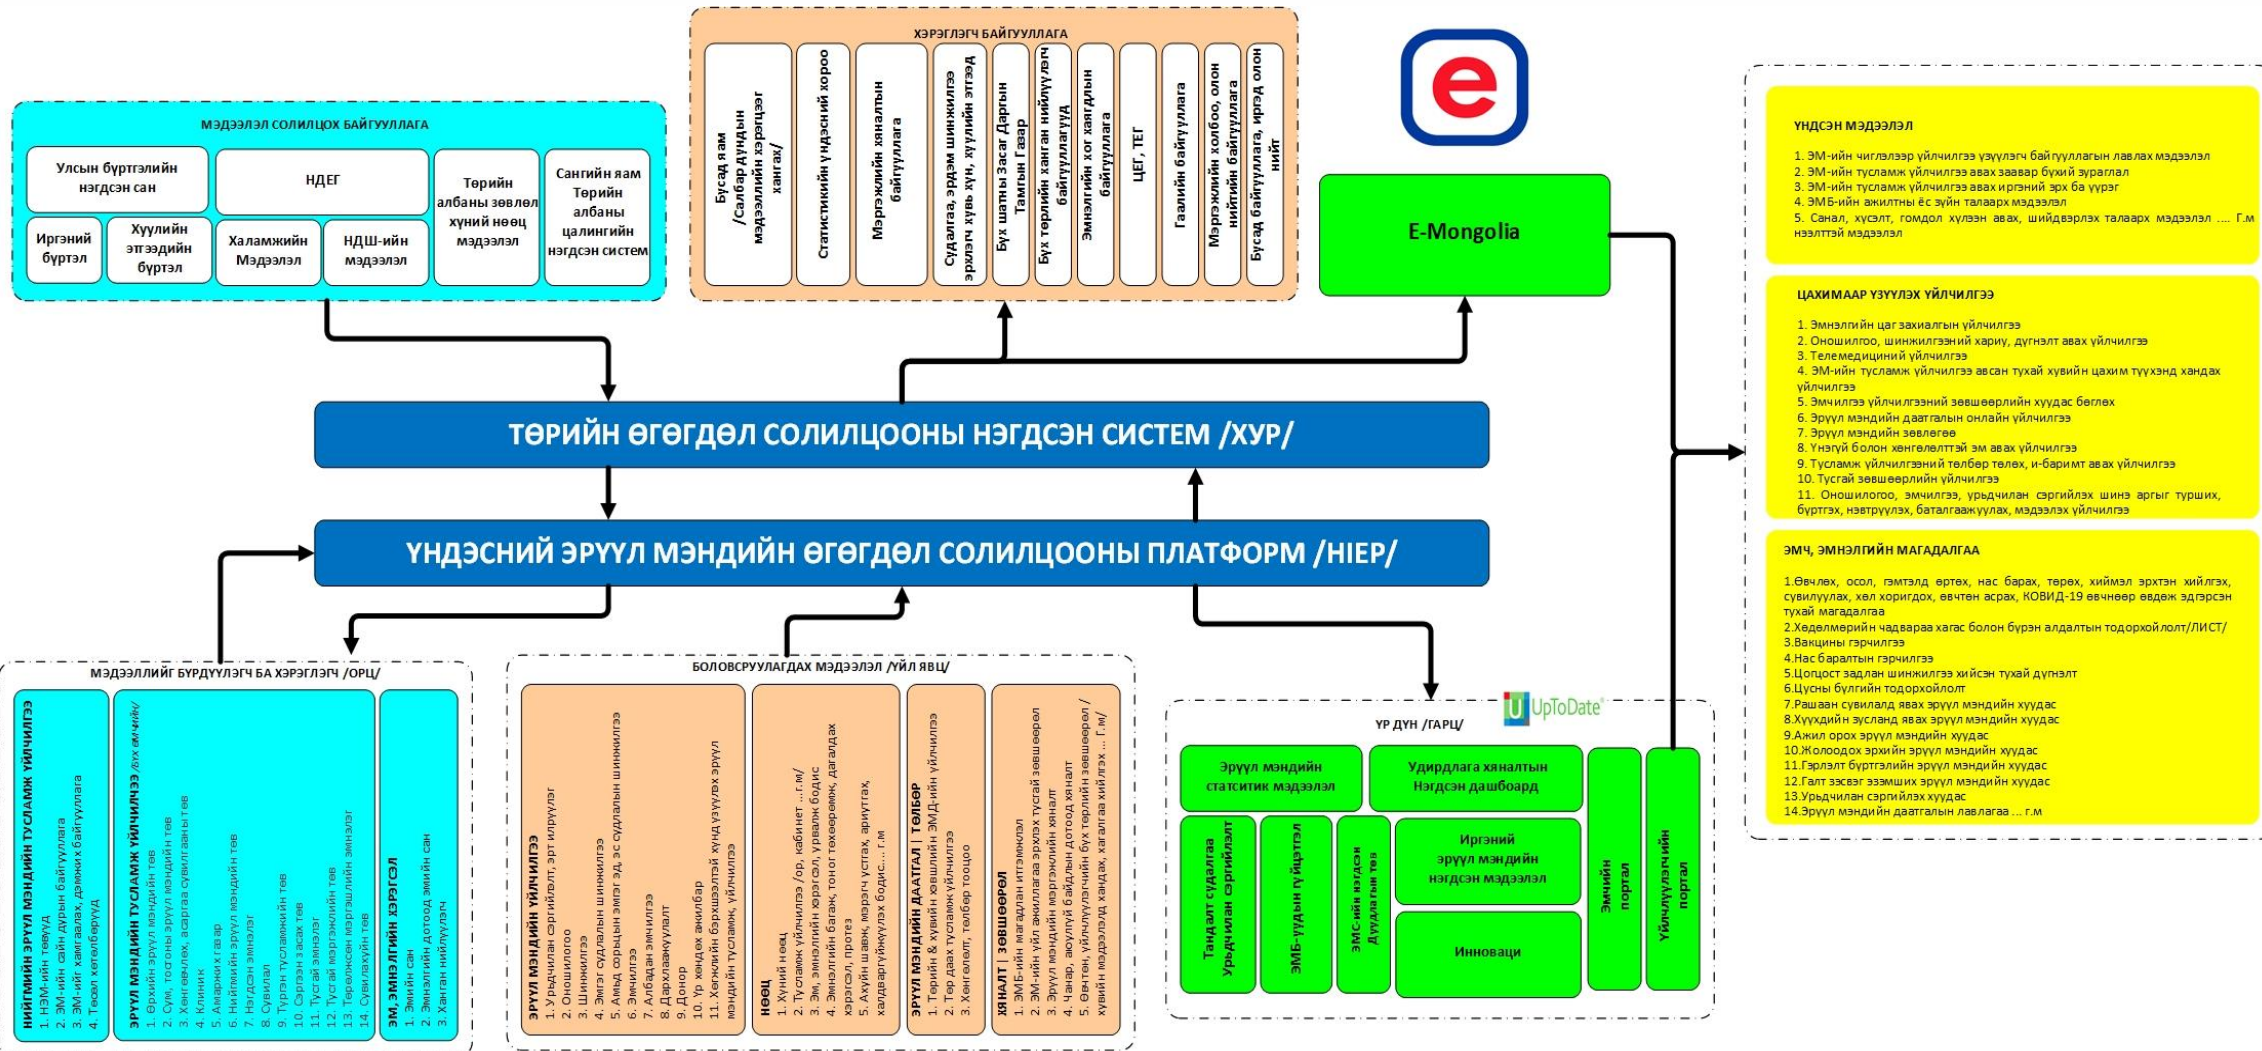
ХЭРЭГЛЭГЧ БАЙГУУЛЛАГА

Бусад яам /Салбар дундын мэдээллийн хэрэгцээг хангах/

Статистикийн үндэсний хороо

Мэргэжлийн хяналтын байгууллага

Судалгаа, эрдэм шинжилгээ эрхлэгч хувь хүн, хуулийн этгээд

Бүх шатны Засаг Дарга Тамгын Газар

Бүх төрлийн хангал нийлүүлэгч байгууллагууд

Эмнэлгийн хог хаягдлын байгууллага

ЦЕГ, ТЕГ

Гаалийн байгууллага

Мэргэжлийн холбоо, олон нийтийн байгууллага

Бусад байгууллага, иргэд олон нийт

МЭДЭЭЛЭЛ СОЛИЛЦОХ БАЙГУУЛЛАГА

Улсын бүртгэлийн нэгдсэн сан

НДЕГ

Төрийн албаны зөвлөл хүний нөөц мэдээлэл

Сангийн яам Төрийн албаны цалингийн нэгдсэн систем

Иргэний бүртгэл

Хуулийн этгээдийн бүртгэл

Халамжийн Мэдээлэл

НДШ-ийн мэдээлэл

E-Mongolia

ҮНДСЭН МЭДЭЭЛЭЛ

1. ЭМ-ийн чиглэлээр үйлчилгээ үзүүлэгч байгууллагын лавлах мэдээлэл
2. ЭМ-ийн тусламж үйлчилгээ авах заавар бүхий зураглал
3. ЭМ-ийн тусламж үйлчилгээ авах иргэний эрх ба үүрэг
4. ЭМБ-ийн ажилтны ёс зүйн талаарх мэдээлэл
5. Санал, хүсэлт, гомдол хүлээн авах, шийдвэрлэх талаарх мэдээлэл .... Г.м нэлттэй мэдээлэл

ЦАХИМААР ҮЗҮҮЛЭХ ҮЙЛЧИЛГЭЭ

1. Эмнэлгийн цаг захиалгын үйлчилгээ
2. Оношилгоо, шинжилгээний хариу, дүгнэлт авах үйлчилгээ
3. Телемедицины үйлчилгээ
4. ЭМ-ийн тусламж үйлчилгээ авсан тухай хувийн цахим түүхэнд хандах үйлчилгээ
5. Эмчилгээ үйлчилгээний зөвшөөрлийн хуудас бөглөх
6. Эрүүл мэндийн даатгалын онлайн үйлчилгээ
7. Эрүүл мэндийн зөвлөгөө
8. Үнэгүй болон хөнгөлөлттэй эм авах үйлчилгээ
9. Тусламж үйлчилгээний төлбөр төлөх, и-баримт авах үйлчилгээ
10. Тусгай зөвшөөрлийн үйлчилгээ
11. Оношилгоо, эмчилгээ, урьдчилан сэргийлэх шинэ аргыг турших, бүртгэх, нэвтрүүлэх, баталгаажуулах, мэдээлэх үйлчилгээ

ЭМЧ, ЭМНЭЛГИЙН МАГАДЛАГАА

1.Өвчлөх, осол, гэмтэлд өртөх, нас барах, төрөх, хиймэл эрхтэн хийлгэх, сувилуулах, хэл хоригдох, өвчтөн асрах, КОВИД-19 өвчнөөр өвдөж эдгэрсэн тухай магадалгаа
2.Хөдөлмөрийн чадвараа хагас болон бүрэн алдалтын тодорхойлолт/ЛИСТ/
3.Вакцины гэрчилгээ
4.Нас баралтын гэрчилгээ
5.Цогцост задлан шинжилгээ хийсэн тухай дүгнэлт
6.Цусны бүлгийн тодорхойлолт
7.Рашаан сувилалд явах эрүүл мэндийн хуудас
8.Хүүхдийн зусланд явах эрүүл мэндийн хуудас
9.Ажил орох эрүүл мэндийн хуудас
10.Жолоодох эрхийн эрүүл мэндийн хуудас
11.Гэрлэлт бүртгэлийн эрүүл мэндийн хуудас
12.Галт зэвсэг эзэмших эрүүл мэндийн хуудас
13.Урьдчилан сэргийлэх хуудас
14.Эрүүл мэндийн даатгалын лавлагаа ... г.м

ТӨРИЙН ӨГӨГДӨЛ СОЛИЛЦООНЫ НЭГДСЭН СИСТЕМ /ХУР/

ҮНДЭСНИЙ ЭРҮҮЛ МЭНДИЙН ӨГӨГДӨЛ СОЛИЛЦООНЫ ПЛАТФОРМ /HIEP/

МЭДЭЭЛЛИЙГ БҮРДҮҮЛЭГЧ БА ХЭРЭГЛЭГЧ /ОРЦ/

НИЙГМИЙН ЭРҮҮЛ МЭНДИЙН ТУСЛАМЖ ҮЙЛЧИЛГЭЭ
1. НЭМ-ийн төвүүд
2. ЭМ-ийг сайн дурын байгууллага
3. ЭМ-ийг хамгаалах, дэмжих байгууллага
4. Төсөл хөтөлбөрүүд

ЭРҮҮЛ МЭНДИЙН ТУСЛАМЖ ҮЙЛЧИЛГЭЭ /бүх өмчийн/
1. Өрхийн эрүүл мэндийн төв
2. Сум, тосгоны эрүүл мэндийн төв
3. Хөнгөвчлөх, асаргаа сувилгааны төв
4. Клиник
5. Амаржих газар
6. Нийгмийн эрүүл мэндийн төв
7. Нэгдсэн эмнэлэг
8. Сувилал
9. Түргэн тусламжийн төв
10. Сэргээн засах төв
11. Тусгай эмнэлэг
12. Тусгай мэргэжлийн төв
13. Төрөлжсөн мэргэжлийн эмнэлэг
14. Сувилахуйн төв

ЭМ, ЭМНЭЛГИЙН ХЭРЭГСЭЛ
1. Эмийн сан
2. Эмнэлгийн дотоод эмийн сан
3. Ханган нийлүүлэгч

БОЛОВСРУУЛАГДАХ МЭДЭЭЛЭЛ /ҮЙЛ ЯВЦ/

ЭРҮҮЛ МЭНДИЙН ҮЙЛЧИЛГЭЭ
1. Урьдчилан сэргийлэлт, эрт илрүүлэг
2. Оношилгоо
3. Шинжилгээ
4. Эмгэг судлалын шинжилгээ
5. Амьд сорьцын эмгэг эд, эс судлалын шинжилгээ
6. Эмчилгээ
7. Албадан эмчилгээ
8. Дархлаажуулалт
9. Донор
10. Үр хөндөх ажилбар
11. Хөгжлийн бэрхшээлтэй хүнд үзүүлэх эрүүл мэндийн тусламж, үйлчилгээ

НӨӨЦ
1. Хүний нөөц
2. Тусламж үйлчилгээ /ор, кабинет ...г.м/
3. Эм, эмнэлгийн хэрэгсэл, урвалж бодис
4. Эмнэлгийн багаж, тоног төхөөрөмж, дагалдах хэрэгсэл, протез
5. Ахуйн шавж, мэрэгч устгах, ариутгах, халдваргүйжүүлэх бодис....г.м

ЭРҮҮЛ МЭНДИЙН ДААТГАЛ | ТӨЛБӨР
1. Төрийн & хувийн хэвшлийн ЭМД-ийн үйлчилгээ
2. Төр даах тусламж үйлчилгээ
3. Хөнгөлөлт, төлбөр тооцоо

ХЯНАЛТ | ЗӨВШӨӨРӨЛ
1. ЭМБ-ийн магадлан итгэмжлэл
2. ЭМ-ийн үйл ажиллагаа эрхлэх тусгай зөвшөөрөл
3. Эрүүл мэндийн мэргэжлийн хяналт
4. Чанар, аюулгүй байдлын дотоод хяналт
5. Өвчтөн, үйлчлүүлэгчийн бүх төрлийн зөвшөөрөл / хувийн мэдээлэлд хандах, хагалгаа хийлгэх ... Г.м/

ҮР ДҮН /ГАРЦ/

UpToDate

Эрүүл мэндийн статистик мэдээлэл

Удирдлага хяналтын Нэгдсэн дашбоард

Эмчийн портал

Үйлчлүүлэгчийн портал

Тандалт судалгаа Урьдчилан сэргийлэлт

ЭМБ-үүдийн гүйцэтгэл

ЭМС-ийн нэгдсэн Дуудлагын төв

Иргэний эрүүл мэндийн нэгдсэн мэдээлэл

Инноваци